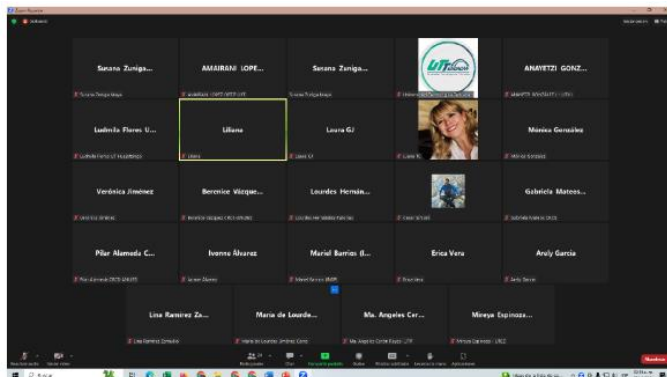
Zoom Reunión

Susana Zuniga...

AMAIRANI LOPE...

Susana Zuniga...

UT

ANAYETZI GONZ...

Ludmila Flores U...

Liliana

Laura GJ

Mónica González

Verónica Jiménez

Berenice Vázque...

Lourdes Hernán...

Gabriela Mateos...

Pilar Alameda C...

Ivonne Álvarez

Mariel Barrios (I...

Erica Vera

Arely Garcia

Lisa Ramirez Za...

Maria de Lourde...

Ma. Angeles Cer...

Mireya Espinoza...

Chat

Compartir pantalla

Reacciones

Aplicaciones

Finalizar

Buscar